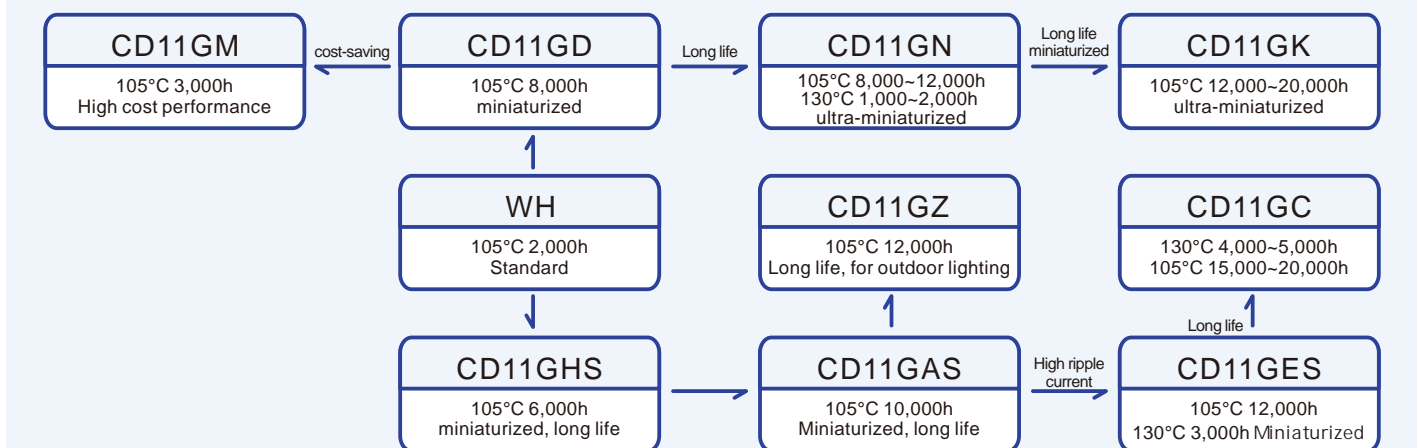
CD11GM
105°C 3,000h
High cost performance

cost-saving

CD11GD
105°C 8,000h
miniaturized

Long life

CD11GN
105°C 8,000~12,000h
130°C 1,000~2,000h
ultra-miniaturized

Long life
miniaturized

CD11GK
105°C 12,000~20,000h
ultra-miniaturized

WH
105°C 2,000h
Standard

CD11GZ
105°C 12,000h
Long life, for outdoor lighting

CD11GC
130°C 4,000~5,000h
105°C 15,000~20,000h

Long life

CD11GHS
105°C 6,000h
miniaturized, long life

CD11GAS
105°C 10,000h
Miniaturized, long life

High ripple
current

CD11GES
105°C 12,000h
130°C 3,000h Miniaturized